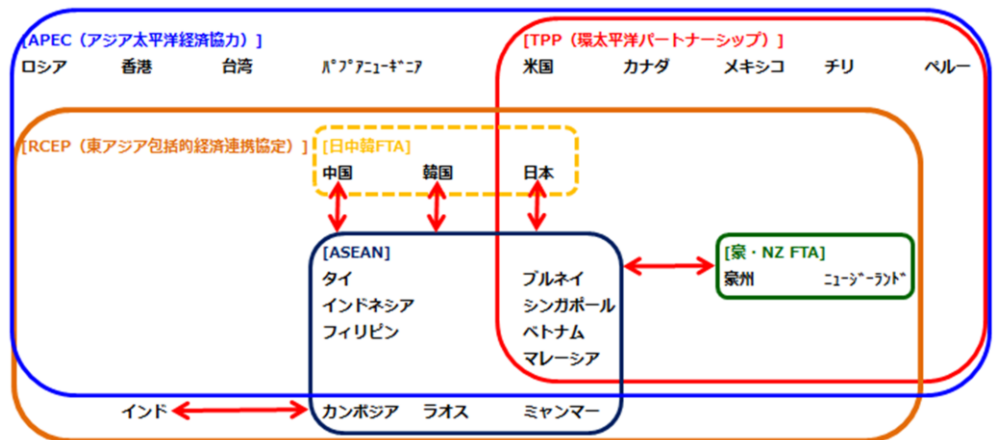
[APEC（アジア太平洋経済協力）]
ロシア 香港 台湾 ﾊﾟﾌﾟｱﾆｭｰｷﾞﾆｱ

[TPP（環太平洋パートナーシップ）]
米国 カナダ メキシコ チリ ペルー

[RCEP（東アジア包括的経済連携協定）]

[日中韓FTA]
中国 韓国 日本

[ASEAN]
タイ
インドネシア
フィリピン
ブルネイ
シンガポール
ベトナム
マレーシア
カンボジア ラオス ミャンマー

[豪・NZ FTA]
豪州 ﾆｭｰｼﾞｰﾗﾝﾄﾞ

インド